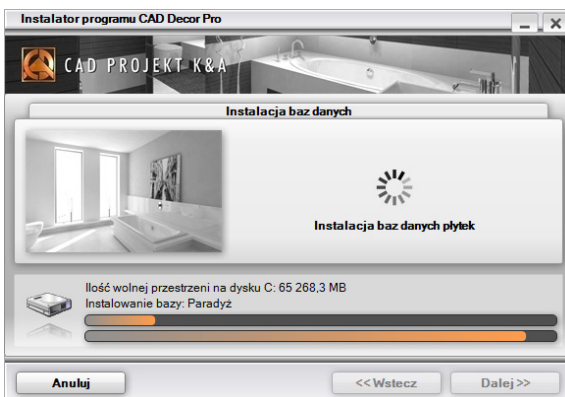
Instalator programu CAD Decor Pro

CAD PROJEKT K&A

Instalacja baz danych

Instalacja baz danych płytek

Ilość wolnej przestrzeni na dysku C: 65 268,3 MB
Instalowanie bazy: Paradyż

Anuluj

<<Wstecz

Dalej>>